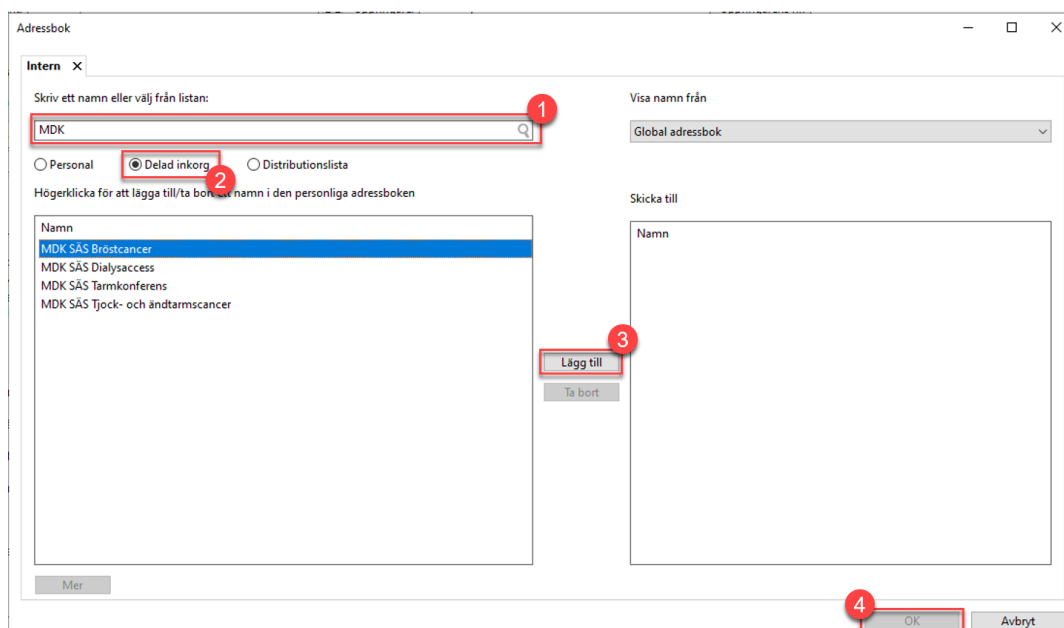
Adressbok

Intern ✕

Skriv ett namn eller välj från listan:

MDK

1

Personal Delad inkorg Distributionslista

2

Högerklicka för att lägga till/ta bort ett namn i den personliga adressboken

Namn
MDK SÄS Bröstcancer
MDK SÄS Dialysaccess
MDK SÄS Tarmkonferens
MDK SÄS Tjock- och ändtarmscancer

Mer

3

Lägg till

Ta bort

Visa namn från

Global adressbok

Skicka till

Namn

4

OK

Avbryt